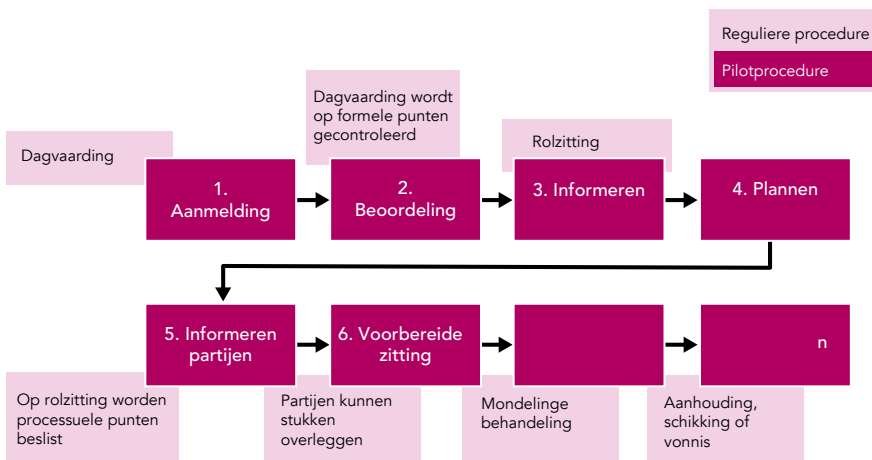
Reguliere procedure

Pilotprocedure

Dagvaarding wordt op formele punten gecontroleerd

Dagvaarding

Rolzitting

1. Aanmelding

2. Beoordeling

3. Informeren

4. Plannen

5. Informeren partijen

6. Voorbereide zitting

n

Op rolzitting worden processuele punten beslist

Partijen kunnen stukken overleggen

Mondelinge behandeling

Aanhouding, schikking of vonnis